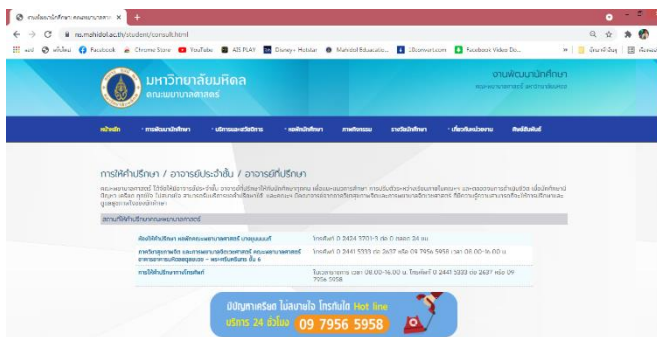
งานพัฒนานักศึกษา คณะพยาบาลศาสตร์ ×  +

ns.mahidol.ac.th/student/consult.html

แอป พักไหน Facebook Chrome Store YouTube AIS PLAY Disney+ Hotstar Mahidol Educatio... 2Beconsult.com Facebook Video Do... บัญชีรายชื่ออื่นๆ เรียงลำดับ

มหาวิทยาลัยมหิดล
คณะพยาบาลศาสตร์

งานพัฒนานักศึกษา
คณะพยาบาลศาสตร์ มหาวิทยาลัยมหิดล

หน้าหลัก | การพัฒนานักศึกษา | บริการและสวัสดิการ | ผลงานนักศึกษา | ภาพกิจกรรม | รางวัลนักศึกษา | ประชาสัมพันธ์ | ติดต่อเรา

การให้คำปรึกษา / อาจารย์ประจำชั้น / อาจารย์ที่ปรึกษา

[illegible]

สถานที่ให้คำปรึกษาภายในคณะพยาบาลศาสตร์

| ศูนย์ให้คำปรึกษา คณะพยาบาลศาสตร์ บางกอกน้อย | โทรศัพท์ 0 2424 3701-9 ต่อ 0 ตลอด 24 ชม. |
|---|---|
| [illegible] | โทรศัพท์ 0 2441 5333 ต่อ 2637 หรือ 09 7956 5958 เวลา 08.00-16.00 น. |
| การให้บริการทางโทรศัพท์ | ในเวลาราชการ เวลา 08.00-16.00 น. โทรศัพท์ 0 2441 5333 ต่อ 2637 หรือ 09 7956 5958 |

ปัญหาเครียด ไม่สบายใจ โทรหาเรา Hot line
บริการ 24 ชั่วโมง 09 7956 5958